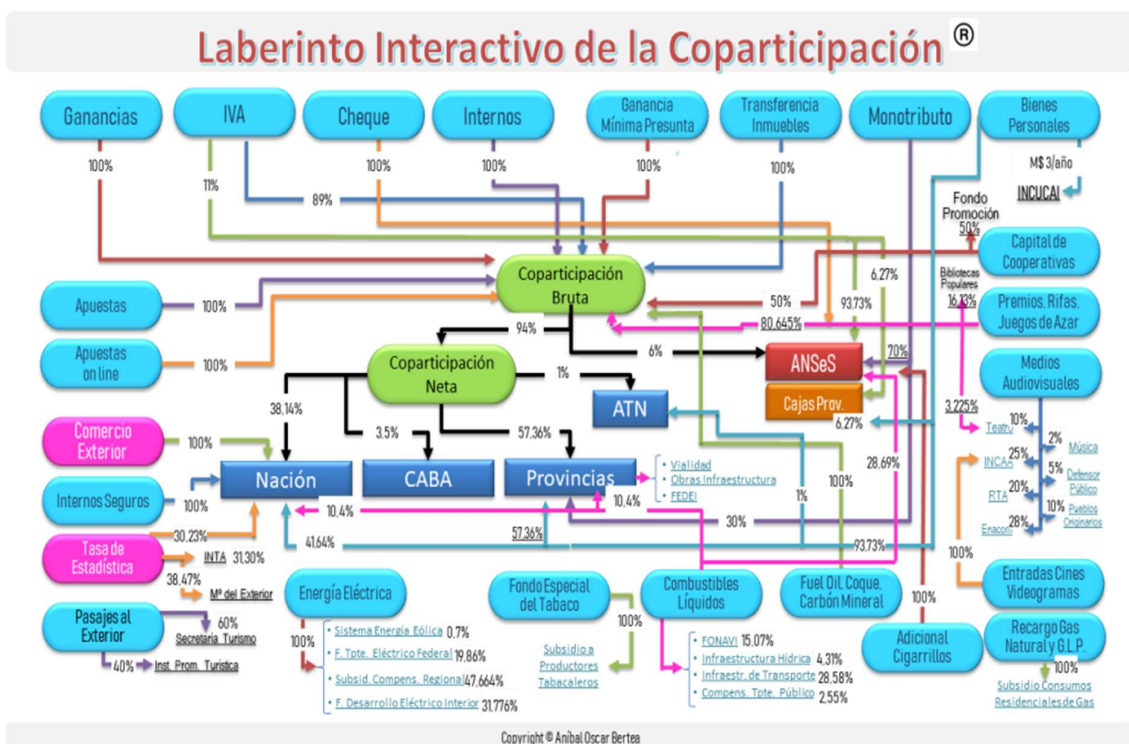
Laberinto Interactivo de la Coparticipación ®

Ganancias
IVA
Cheque
Internos
Ganancia Mínima Presunta
Transferencia Inmuebles
Monotributo
Bienes Personales

100%
11%
89%
100%
100%
100%
100%
M$ 3/año
INCUCAI
Fondo Promoción 50%
Capital de Cooperativas

Coparticipación Bruta
Apuestas
100%
50%
93,73%
6,27%
Bibliotecas Populares 16,13%
Premios, Rifas, Juegos de Azar
80,645%

Apuestas on line
100%
94%
6%
ANSeS
70%
Medios Audiovisuales
Coparticipación Neta
1%
ATN
Cajas Prov.
38,14%
3,225%
6,27%
Teatro 10%
2% Música
INCAA 25%
5% Defensor Público
RTA 20%
10% Pueblos Originarios
Enacom 28%

Comercio Exterior
100%
3.5%
57,36%
Nación
CABA
Provincias
• Vialidad
• Obras Infraestructura
• FEDEI
28,69%
100%
1%
Internos Seguros
100%
10,4%
10,4%
30%
30,23%
41,64%
57,36%
93,73%
100%
Tasa de Estadística
INTA 31,30%
38,47%
Mº del Exterior
Energía Eléctrica
Fondo Especial del Tabaco
Combustibles Líquidos
Fuel Oil, Coque, Carbón Mineral
Entradas Cines Videogramas
Pasajes al Exterior
60%
Secretaría Turismo
40%
Inst. Prom. Turística
100%
• Sistema Energía Eólica 0,7%
• F. Tpte. Eléctrico Federal 19,86%
• Subsid. Compens. Regional 47,664%
• F. Desarrollo Eléctrico Interior 31,776%
100%
Subsidio a Productores Tabacaleros
• FONAVI 15,07%
• Infraestructura Hídrica 4,31%
• Infraestr. de Transporte 28,58%
• Compens. Tpte. Público 2,55%
100%
Adicional Cigarrillos
Recargo Gas Natural y G.L.P.
100%
Subsidio Consumos Residenciales de Gas

Copyright © Aníbal Oscar Bertea